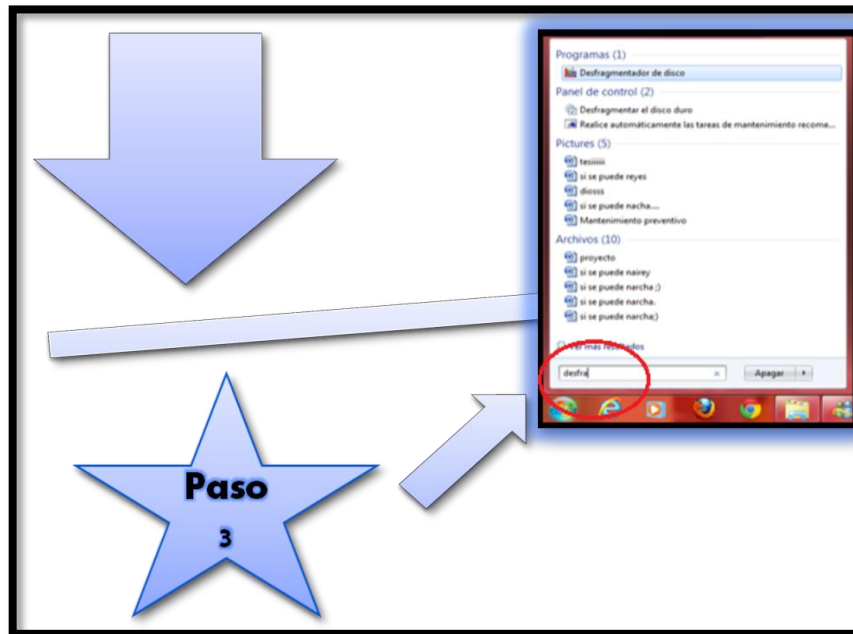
Programas (1)
Desfragmentador de disco
Panel de control (2)
Desfragmentar el disco duro
Realice automáticamente las tareas de mantenimiento recome...
Pictures (5)
tesiiiiii
si se puede reyes
diosss
si se puede nacha....
Mantenimiento preventivo
Archivos (10)
proyecto
si se puede nairey
si se puede narcha ;)
si se puede narcha.
si se puede narcha;)
Ver más resultados
desfra
Apagar

Paso
3